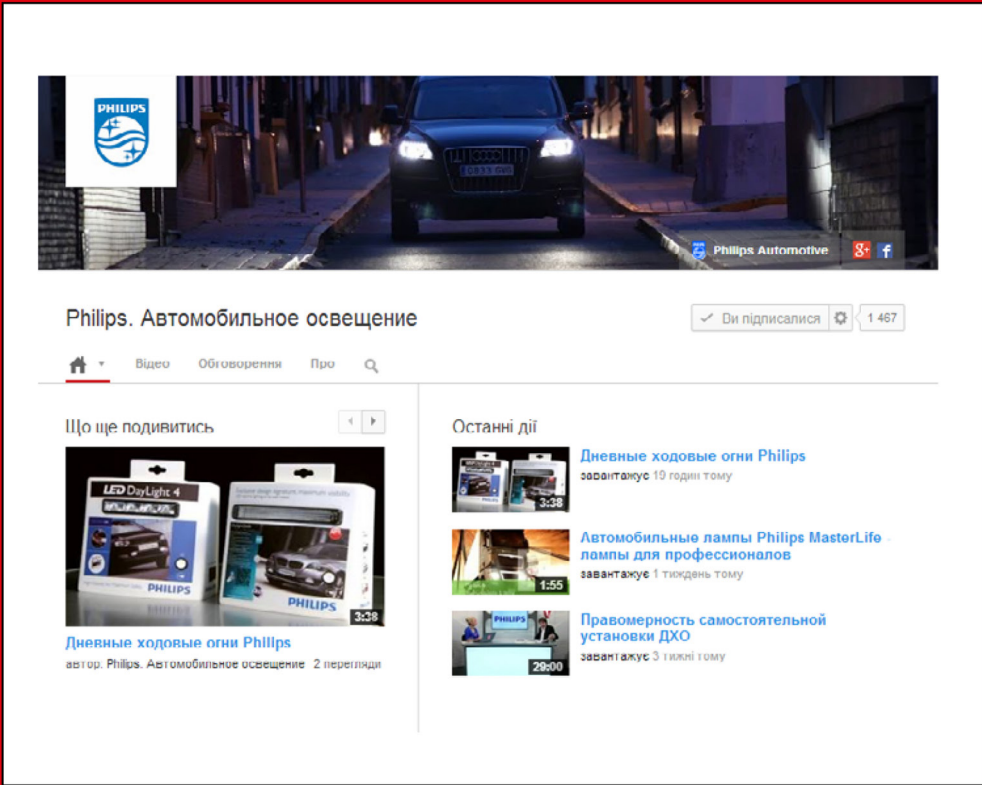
PHILIPS

Philips Automotive

Philips. Автомобильное освещение

Ви підписалися

1 467

Відео Обговорення Про

Що ще подивитись

LED DayLight 4

PHILIPS

PHILIPS

3:38

Дневные ходовые огни Philips

автор. Philips. Автомобильное освещение 2 перегляди

Останні дії

3:38

Дневные ходовые огни Philips

завантажує 19 годин тому

1:55

Автомобильные лампы Philips MasterLife - лампы для профессионалов

завантажує 1 тиждень тому

PHILIPS

29:00

Правомерность самостоятельной установки ДХО

завантажує 3 тижні тому